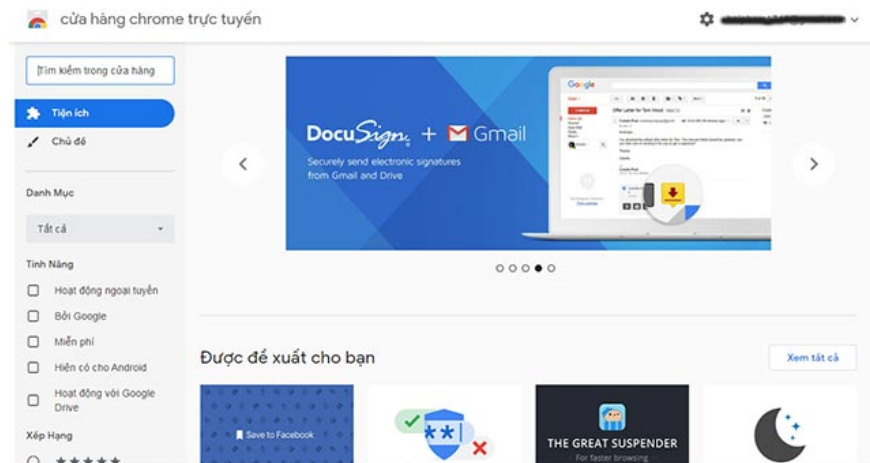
cửa hàng chrome trực tuyến

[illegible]

Tìm kiếm trong cửa hàng

Tiện ích

Chủ đề

Danh Mục

Tất cả

Tính Năng

Hoạt động ngoại tuyến

Bởi Google

Miễn phí

Hiện có cho Android

Hoạt động với Google Drive

Xếp Hạng

DocuSign + Gmail

Securely send electronic signatures from Gmail and Drive

Google

Được đề xuất cho bạn

Xem tất cả

Save to Facebook

THE GREAT SUSPENDER

For faster browsing